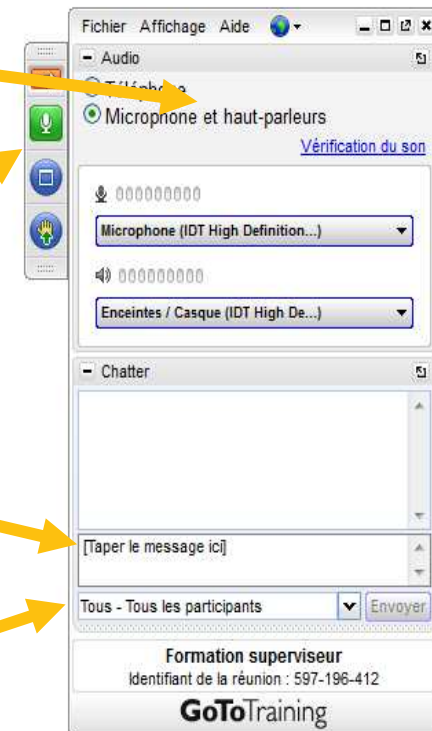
Fichier Affichage Aide

Audio

Téléphone

Microphone et haut-parleurs

Vérification du son

Microphone (IDT High Definition...)

Enceintes / Casque (IDT High De...)

Chatter

[Taper le message ici]

Tous - Tous les participants

Envoyer

Formation superviseur

Identifiant de la réunion : 597-196-412

GoToTraining